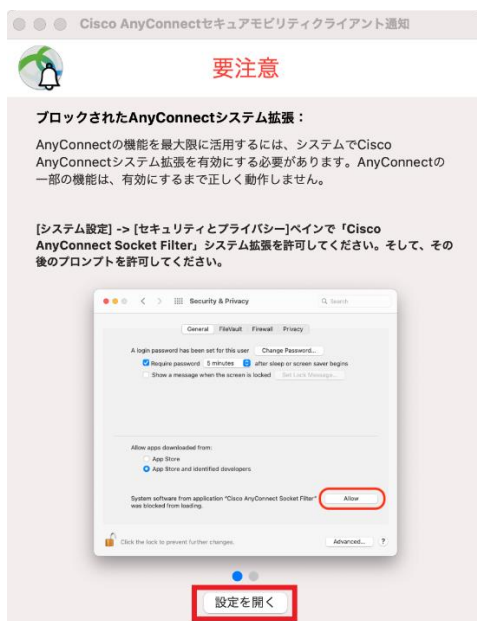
Cisco AnyConnectセキュアモビリティクライアント通知

要注意

ブロックされたAnyConnectシステム拡張：

AnyConnectの機能を最大限に活用するには、システムでCisco AnyConnectシステム拡張を有効にする必要があります。AnyConnectの一部の機能は、有効にするまで正しく動作しません。

[システム設定] -> [セキュリティとプライバシー]ペインで「Cisco AnyConnect Socket Filter」システム拡張を許可してください。そして、その後のプロンプトを許可してください。

Security & Privacy

Q Search

General FileVault Firewall Privacy

A login password has been set for this user Change Password...

Require password 5 minutes after sleep or screen saver begins

Show a message when the screen is locked Set Lock Message...

Allow apps downloaded from:

App Store

App Store and identified developers

System software from application "Cisco AnyConnect Socket Filter" was blocked from loading.

Allow

Click the lock to prevent further changes.

Advanced...

?

設定を開く